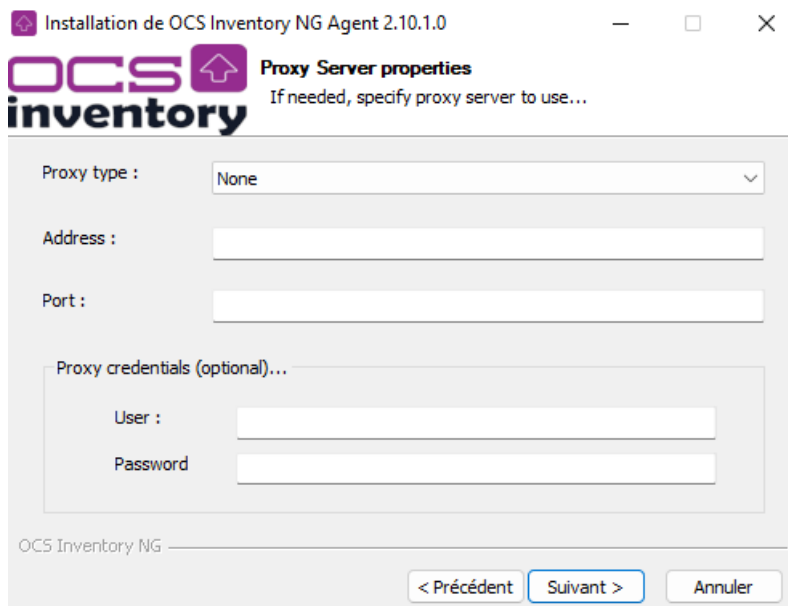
Installation de OCS Inventory NG Agent 2.10.1.0

OCS inventory

Proxy Server properties
If needed, specify proxy server to use...

Proxy type : None

Address :

Port :

Proxy credentials (optional)...

User :

Password

OCS Inventory NG

< Précédent Suivant > Annuler